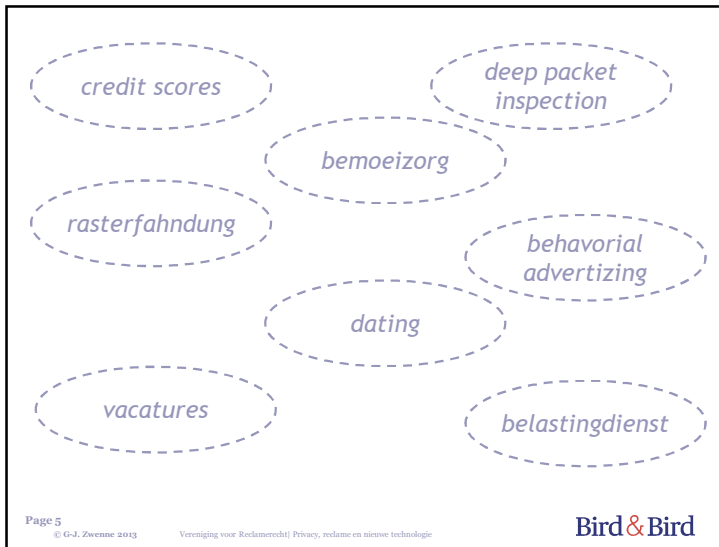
credit scores

deep packet inspection

bemoeizorg

rasterfahndung

behavorial advertizing

dating

vacatures

belastingdienst

Page 5
© G-J. Zwenne 2013 Vereniging voor Reclamerecht| Privacy, reclame en nieuwe technologie

Bird & Bird